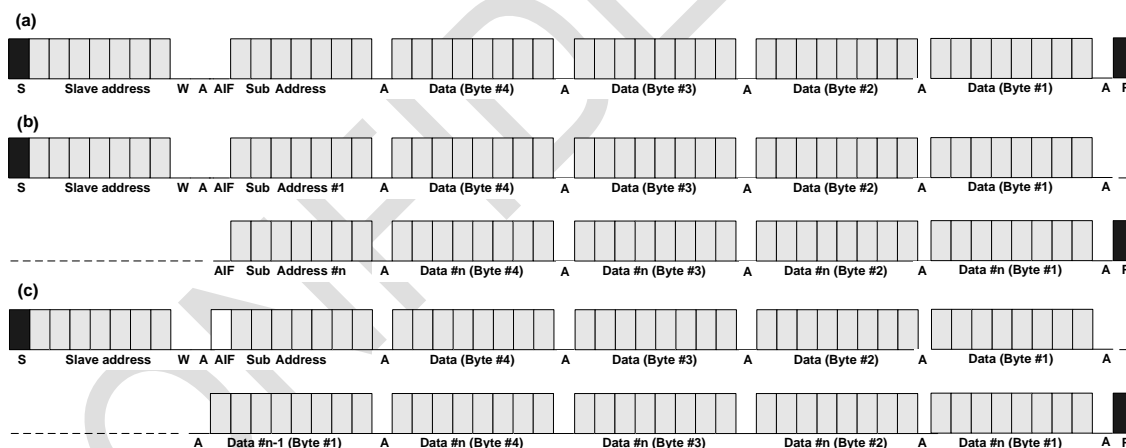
(a)

S Slave address W A AIF Sub Address A Data (Byte #4) A Data (Byte #3) A Data (Byte #2) A Data (Byte #1) A P

(b)

S Slave address W A AIF Sub Address #1 A Data (Byte #4) A Data (Byte #3) A Data (Byte #2) A Data (Byte #1) A

AIF Sub Address #n A Data #n (Byte #4) A Data #n (Byte #3) A Data #n (Byte #2) A Data #n (Byte #1) A P

(c)

S Slave address W A AIF Sub Address A Data (Byte #4) A Data (Byte #3) A Data (Byte #2) A Data (Byte #1) A

A Data #n-1 (Byte #1) A Data #n (Byte #4) A Data #n (Byte #3) A Data #n (Byte #2) A Data #n (Byte #1) A P